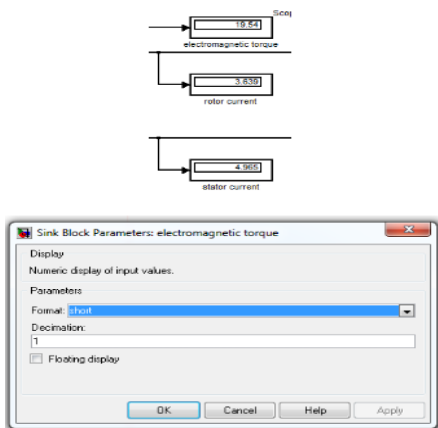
Scop

19.54

electromagnetic torque

3.639

rotor current

4.965

stator current

Sink Block Parameters: electromagnetic torque

Display

Numeric display of input values.

Parameters

Format: short

Decimation:

1

Floating display

OK Cancel Help Apply